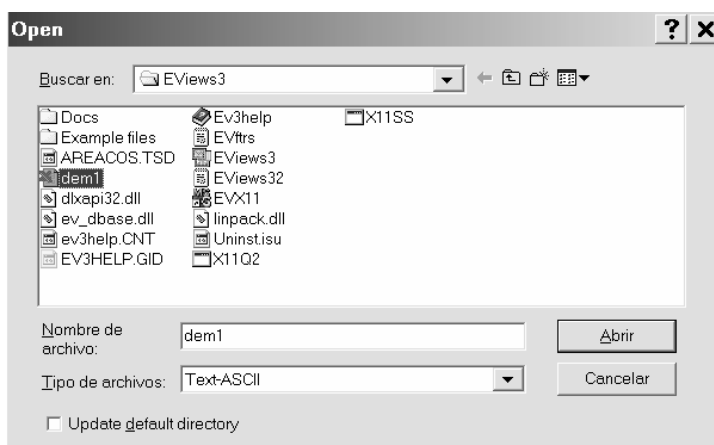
Open

? X

Buscar en: EViews3

Docs
Example files
AREACOS.TSD
dem1
dlxapi32.dll
ev_dbase.dll
ev3help.CNT
EV3HELP.GID

Ev3help
EVftrs
EViews3
EViews32
EVX11
linpack.dll
Uninst.isu
X11Q2

X11SS

Nombre de archivo: dem1

Abrir

Tipo de archivos: Text-ASCII

Cancelar

Update default directory